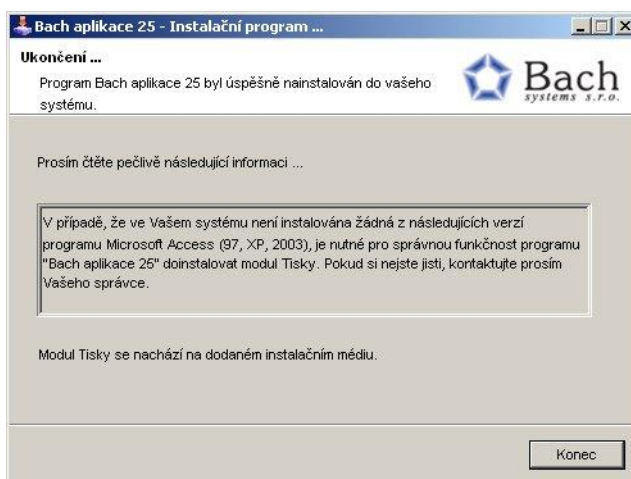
Bach aplikace 25 - Instalační program ...

Ukončení ...

Program Bach aplikace 25 byl úspěšně nainstalován do vašeho systému.

Bach
systems s.r.o.

Prosím čtěte pečlivě následující informaci ...

V případě, že ve Vašem systému není instalována žádná z následujících verzí programu Microsoft Access (97, XP, 2003), je nutné pro správnou funkčnost programu "Bach aplikace 25" doinstalovat modul Tisky. Pokud si nejste jisti, kontaktujte prosím Vašeho správce.

Modul Tisky se nachází na dodaném instalačním médiu.

Konec